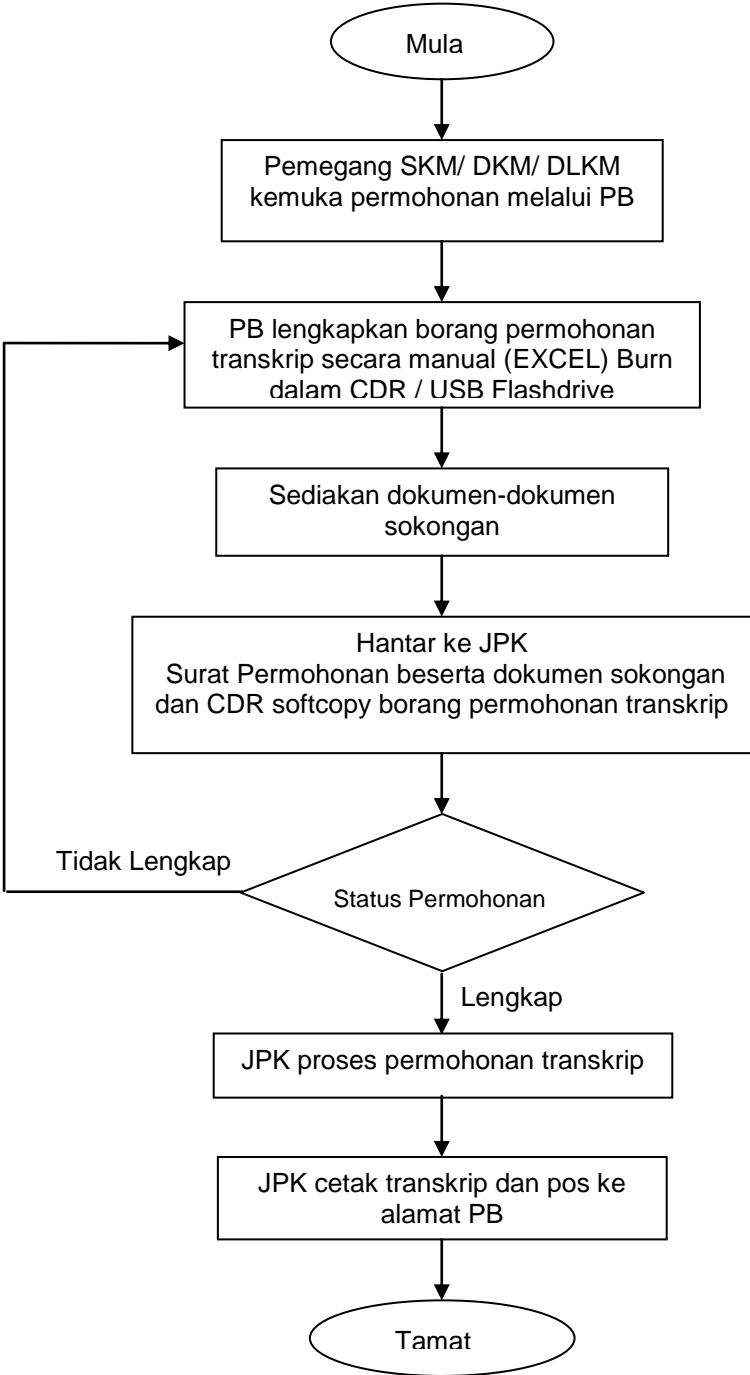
Mula

Pemegang SKM/ DKM/ DLKM kemuka permohonan melalui PB

PB lengkapkan borang permohonan transkrip secara manual (EXCEL) Burn dalam CDR / USB Flashdrive

Sediakan dokumen-dokumen sokongan

Hantar ke JPK
Surat Permohonan beserta dokumen sokongan dan CDR softcopy borang permohonan transkrip

Tidak Lengkap

Status Permohonan

Lengkap

JPK proses permohonan transkrip

JPK cetak transkrip dan pos ke alamat PB

Tamat